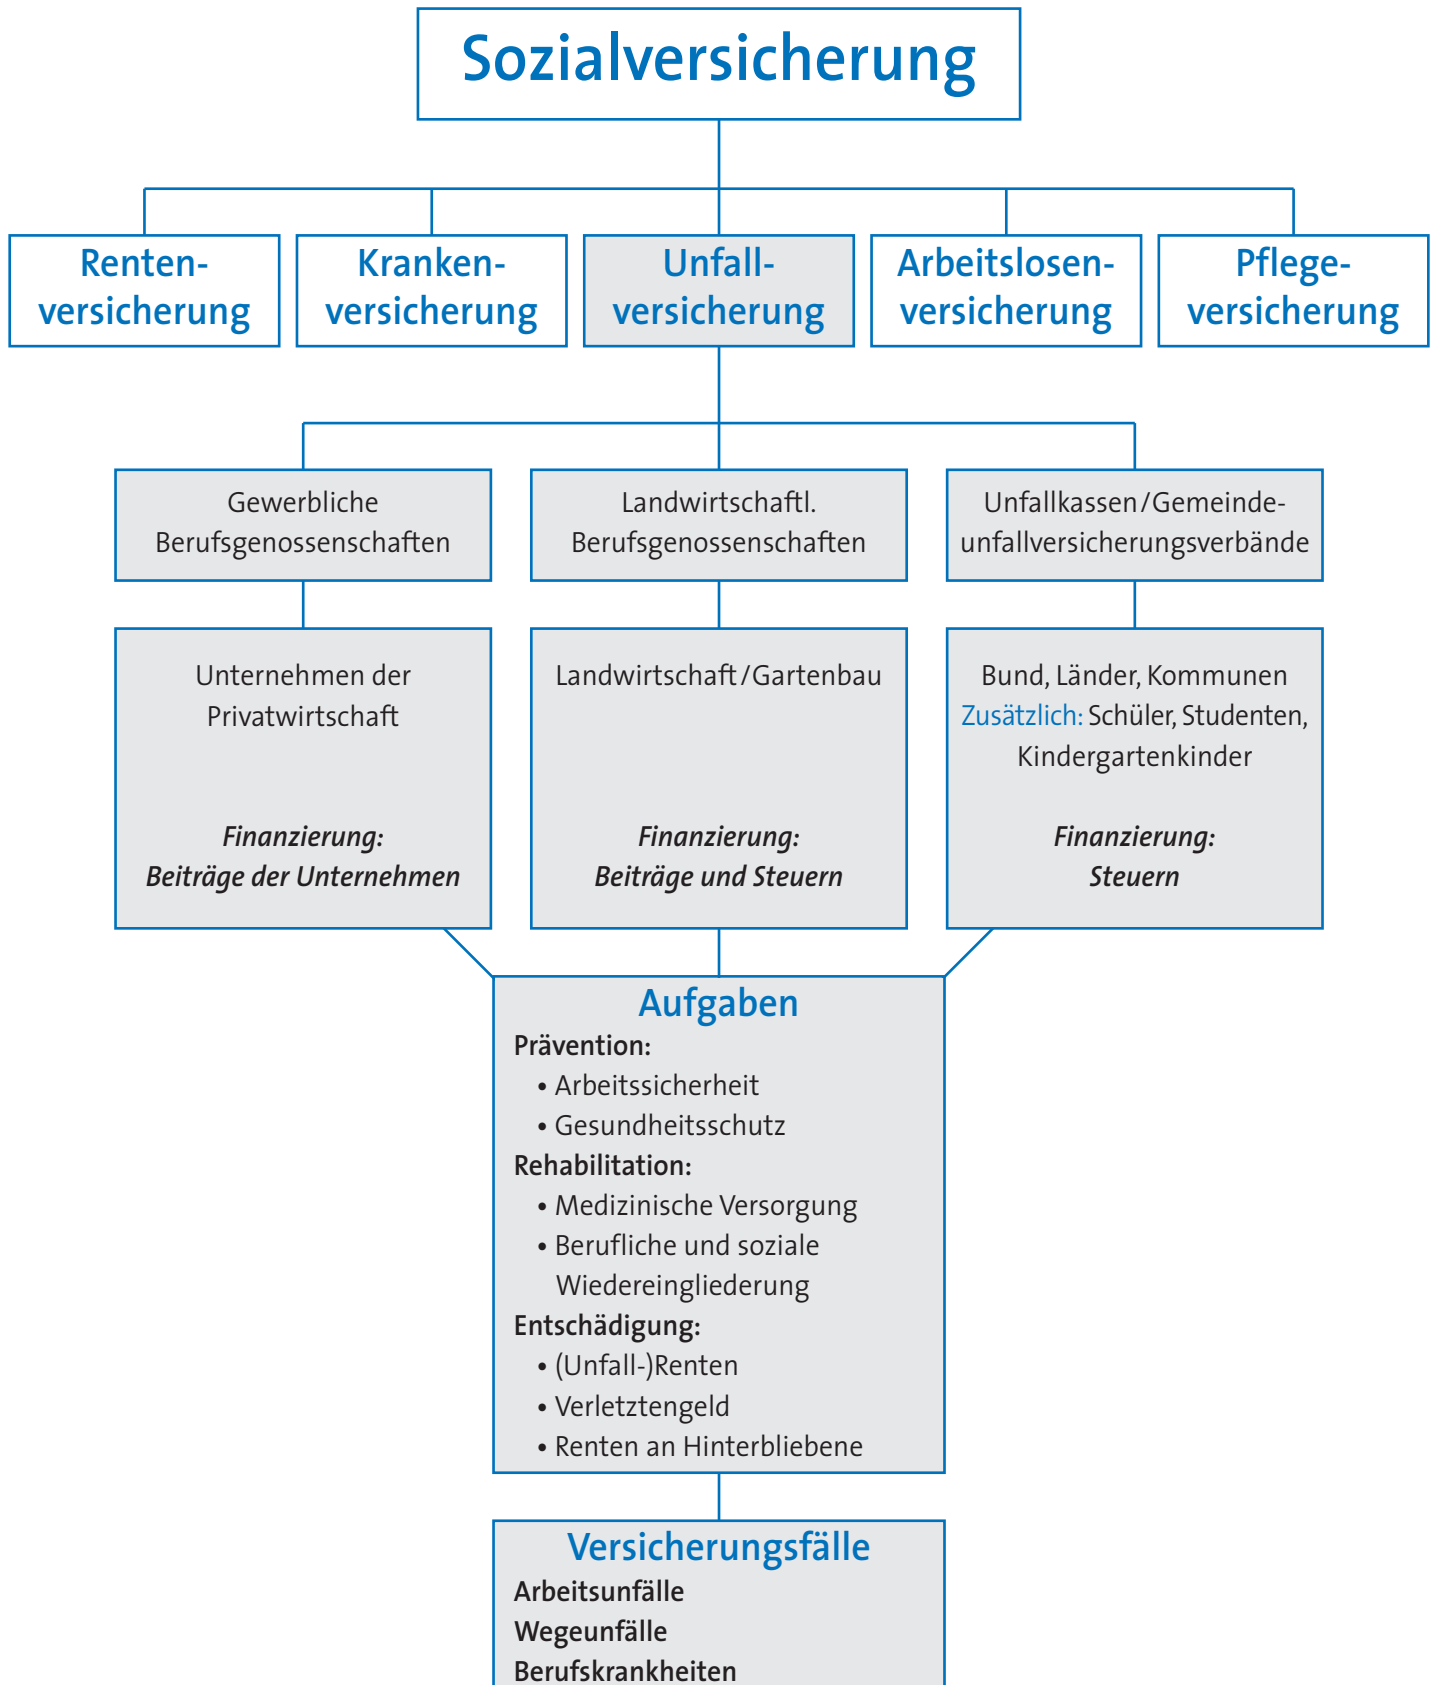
Sozialversicherung

Rentenversicherung

Krankenversicherung

Unfallversicherung

Arbeitslosenversicherung

Pflegeversicherung

Gewerbliche Berufsgenossenschaften

Landwirtschaftl. Berufsgenossenschaften

Unfallkassen/Gemeindeunfallversicherungsverbände

Unternehmen der Privatwirtschaft

Finanzierung: Beiträge der Unternehmen

Landwirtschaft/Gartenbau

Finanzierung: Beiträge und Steuern

Bund, Länder, Kommunen
Zusätzlich: Schüler, Studenten, Kindergartenkinder

Finanzierung: Steuern

Aufgaben
Prävention:
• Arbeitssicherheit
• Gesundheitsschutz
Rehabilitation:
• Medizinische Versorgung
• Berufliche und soziale Wiedereingliederung
Entschädigung:
• (Unfall-)Renten
• Verletztengeld
• Renten an Hinterbliebene

Versicherungsfälle
Arbeitsunfälle
Wegeunfälle
Berufskrankheiten